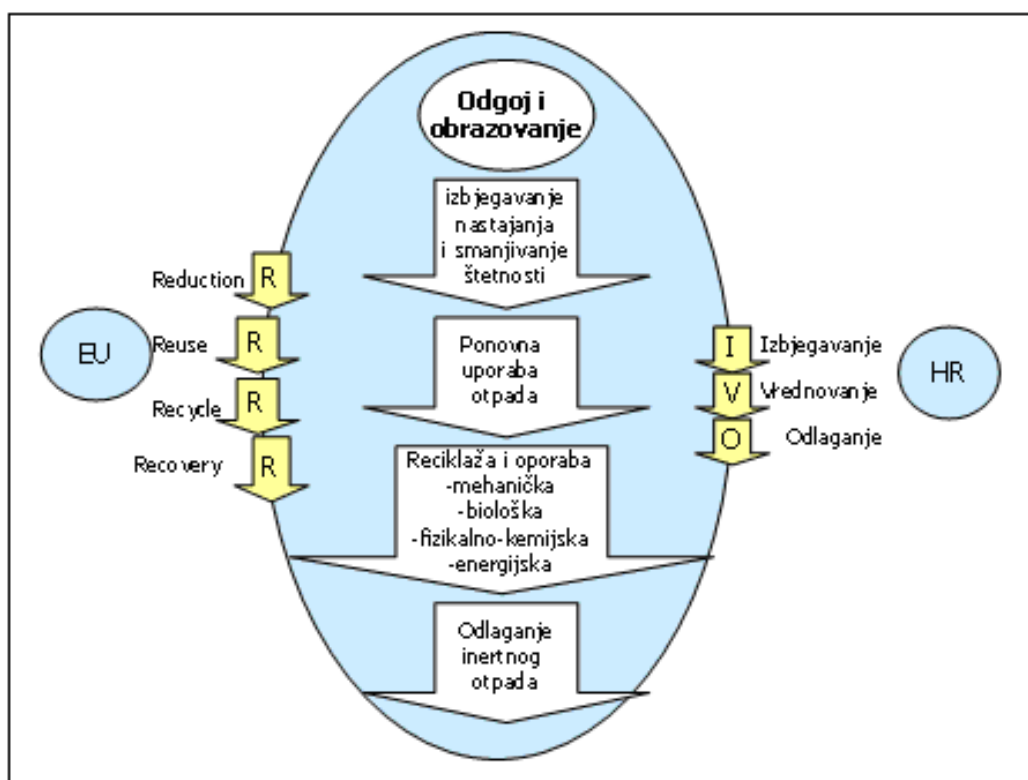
Odgoj i obrazovanje

izbjegavanje nastajanja i smanjivanje štetnosti

Ponovna uporaba otpada

Reciklaža i oporaba
-mehanička
-biološka
-fizikalno-kemijska
-energijska

Odlaganje inertnog otpada

EU

Reduction R
Reuse R
Recycle R
Recovery R

HR

I Izbjegavanje
V Vrednovanje
O Odlaganje